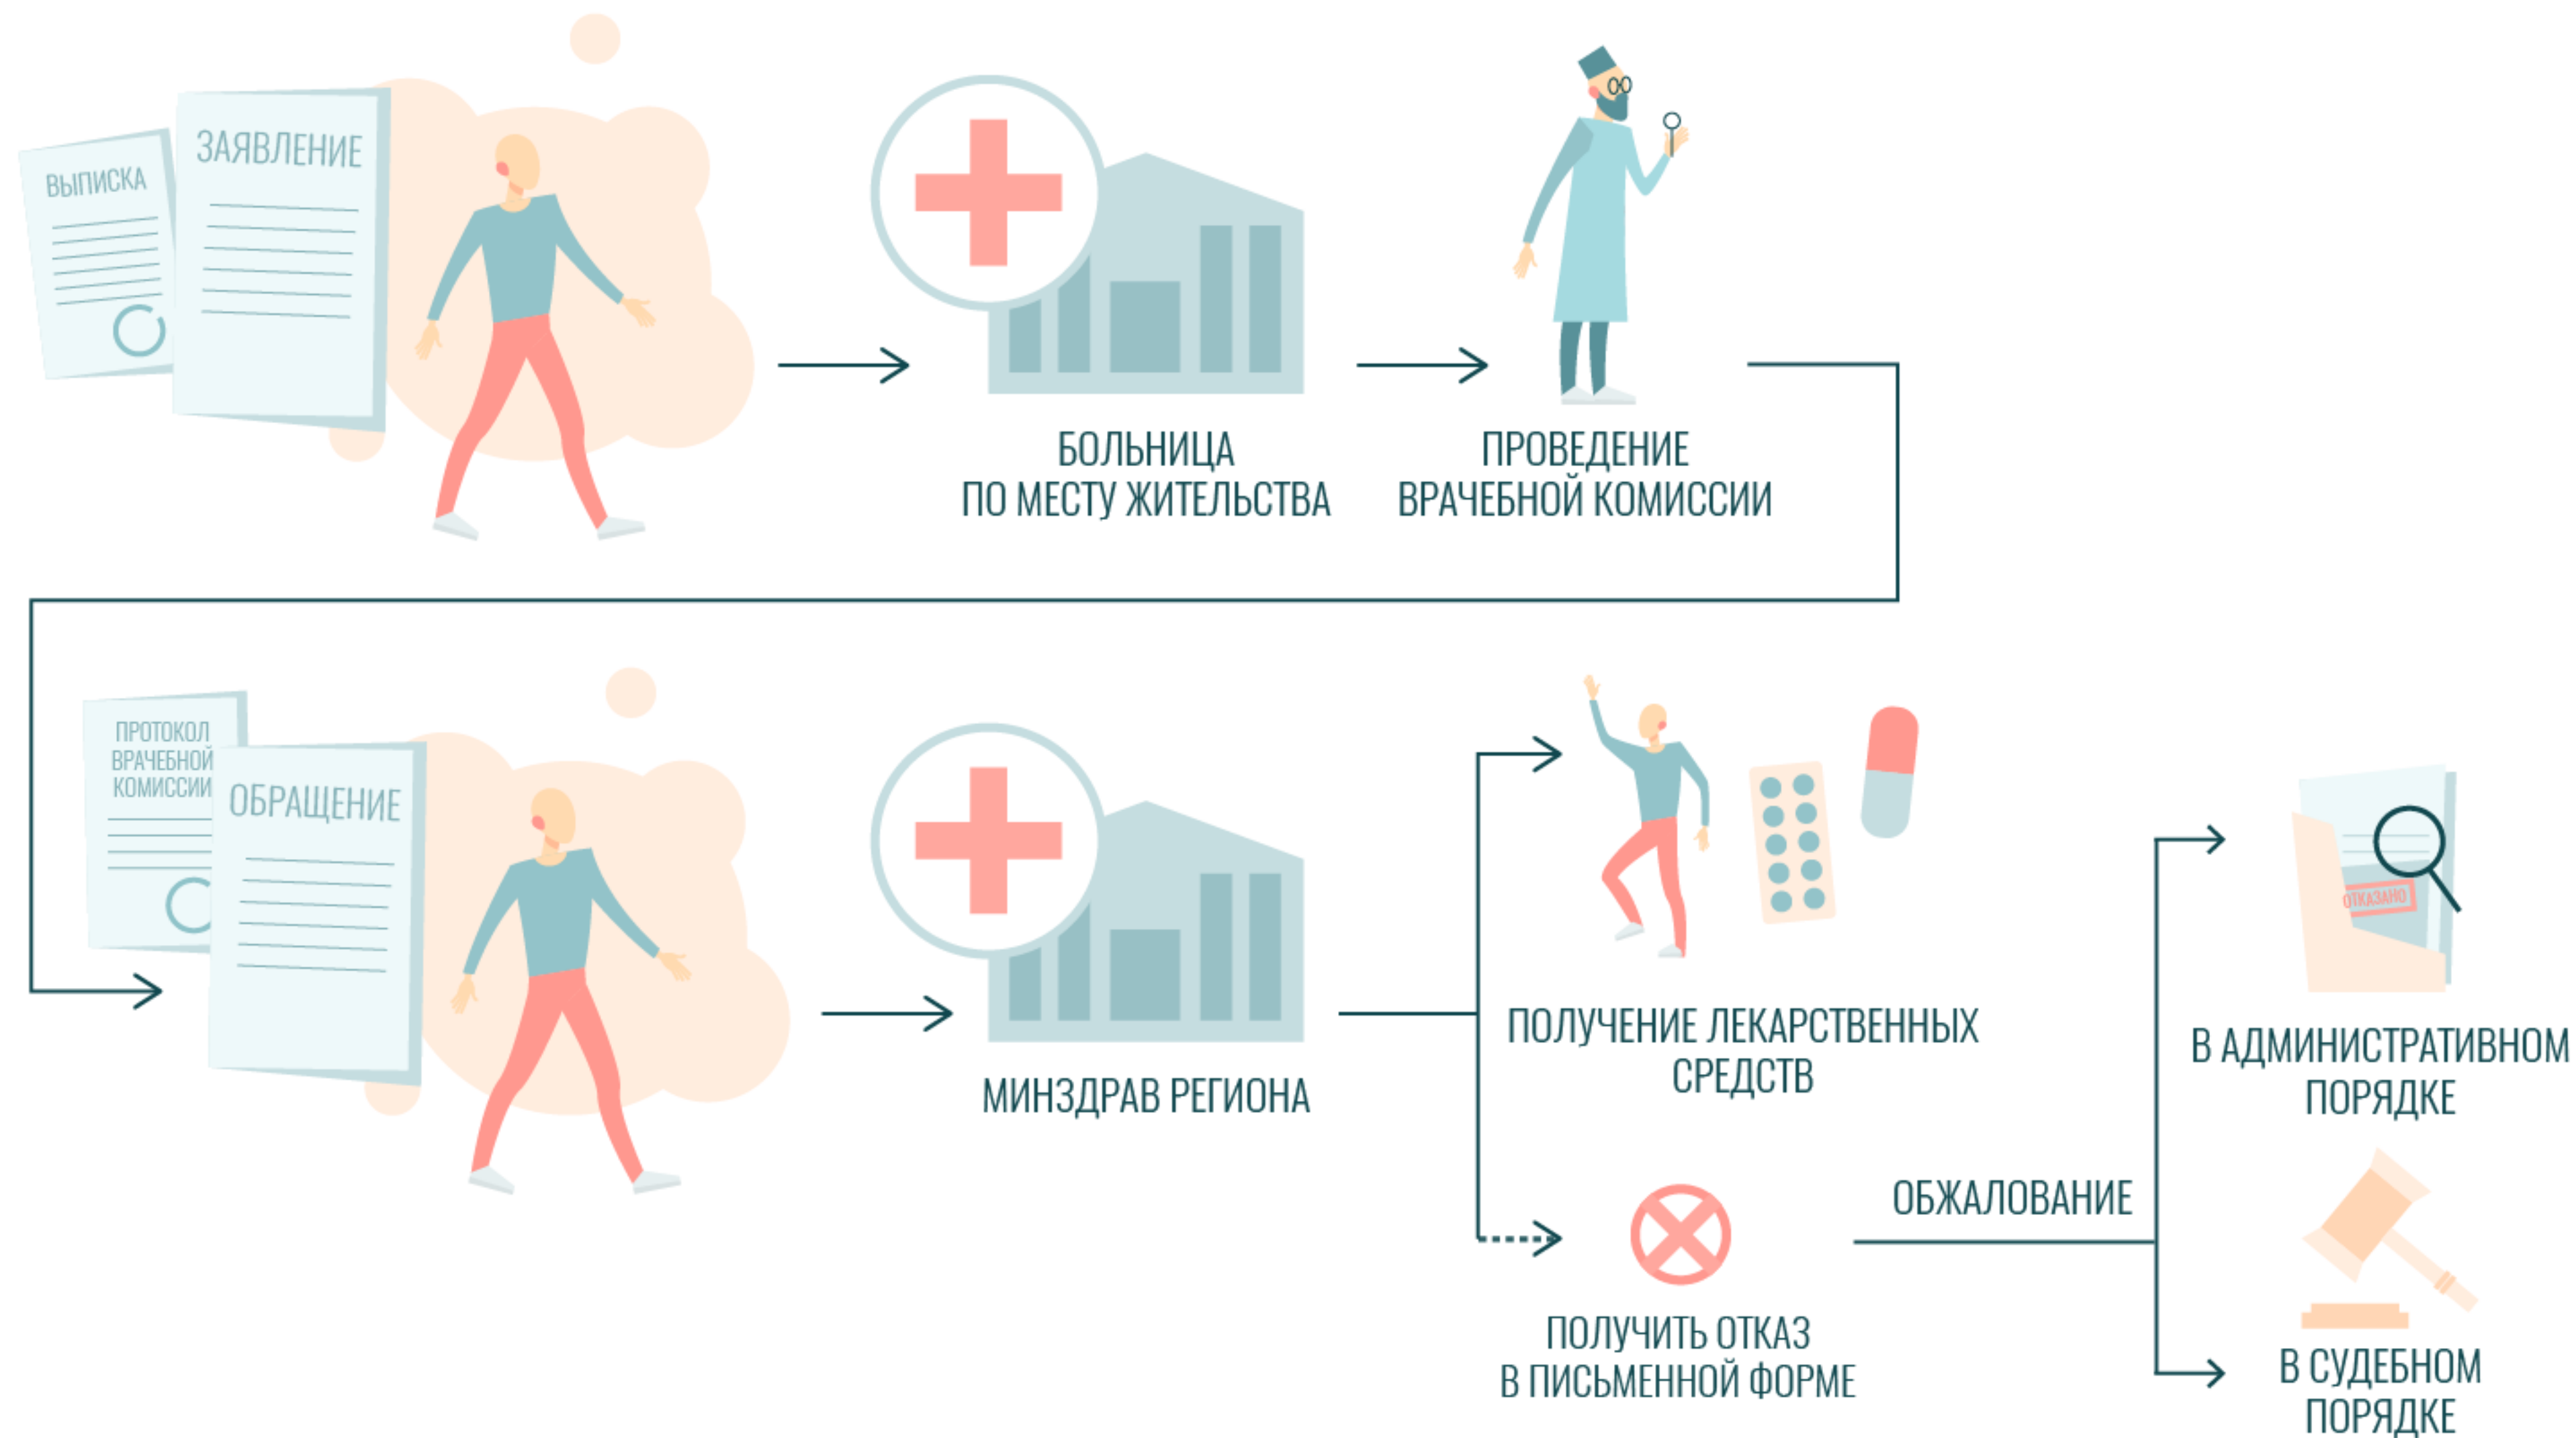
ВЫПИСКА

ЗАЯВЛЕНИЕ

БОЛЬНИЦА ПО МЕСТУ ЖИТЕЛЬСТВА

ПРОВЕДЕНИЕ ВРАЧЕБНОЙ КОМИССИИ

ПРОТОКОЛ ВРАЧЕБНОЙ КОМИССИИ

ОБРАЩЕНИЕ

МИНЗДРАВ РЕГИОНА

ПОЛУЧЕНИЕ ЛЕКАРСТВЕННЫХ СРЕДСТВ

ПОЛУЧИТЬ ОТКАЗ В ПИСЬМЕННОЙ ФОРМЕ

ОБЖАЛОВАНИЕ

ОТКАЗАНО

В АДМИНИСТРАТИВНОМ ПОРЯДКЕ

В СУДЕБНОМ ПОРЯДКЕ